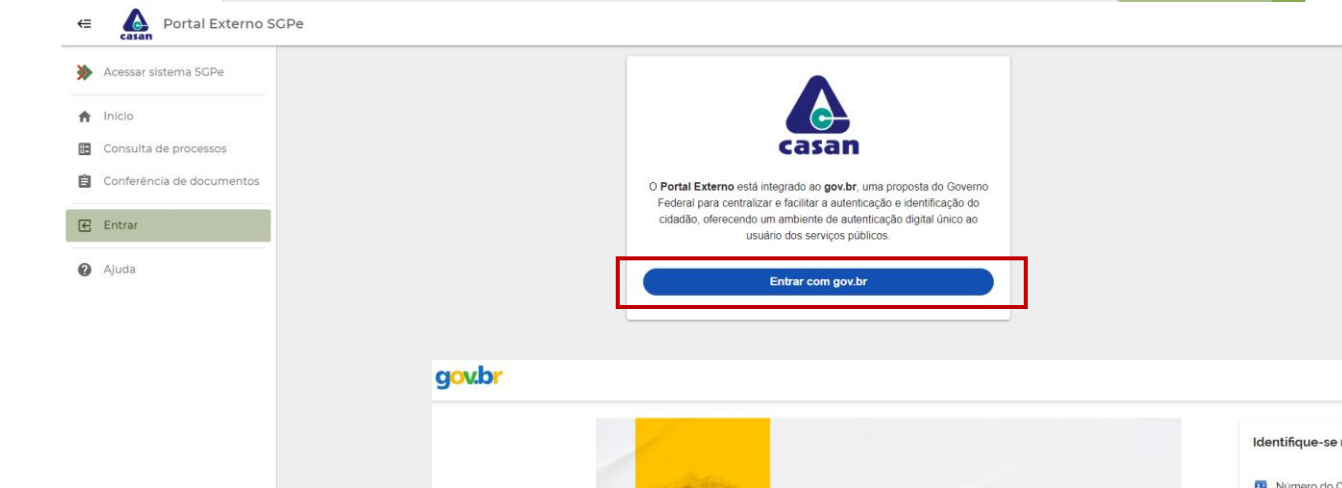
casan Portal Externo SGPe

Acessar sistema SGPe

Início

Consulta de processos

Conferência de documentos

Entrar

Ajuda

casan

O **Portal Externo** está integrado ao **gov.br**, uma proposta do Governo Federal para centralizar e facilitar a autenticação e identificação do cidadão, oferecendo um ambiente de autenticação digital único ao usuário dos serviços públicos.

Entrar com gov.br

gov.br

Identifique-se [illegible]

Número do C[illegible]